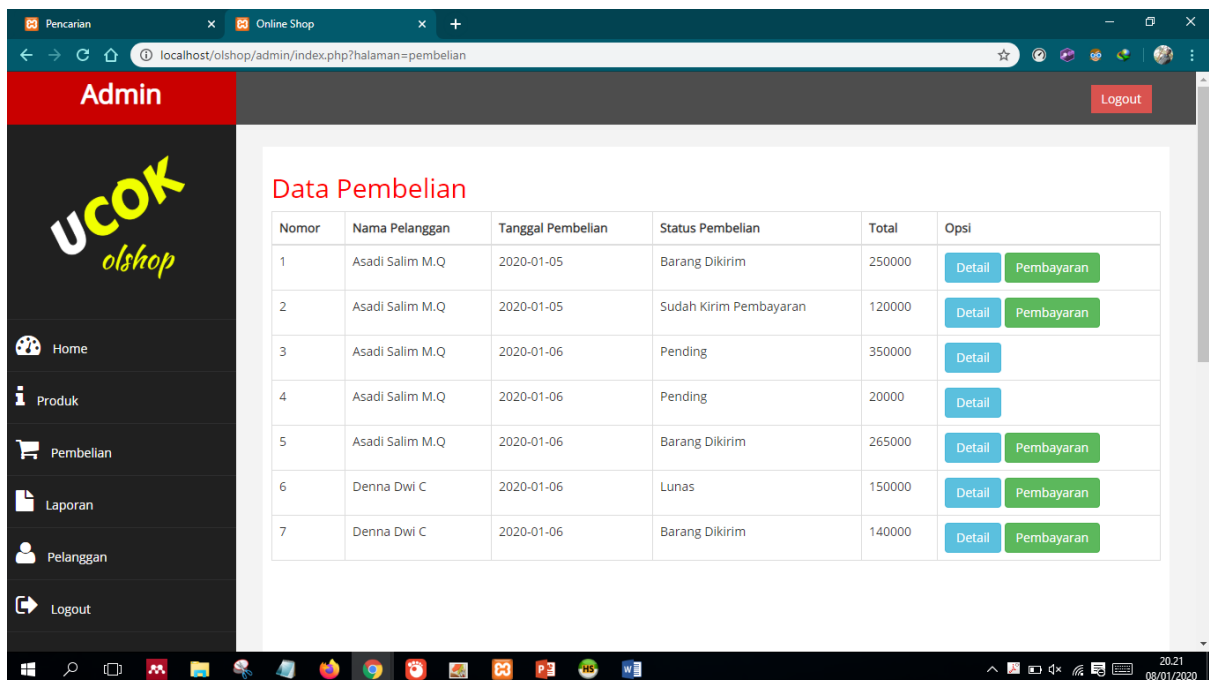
Pencarian
Online Shop
localhost/olshop/admin/index.php?halaman=pembelian

Admin
Logout

UCOK
olshop

Home
Produk
Pembelian
Laporan
Pelanggan
Logout

Data Pembelian

| Nomor | Nama Pelanggan | Tanggal Pembelian | Status Pembelian | Total | Opsi |
|---|---|---|---|---|---|
| 1 | Asadi Salim M.Q | 2020-01-05 | Barang Dikirim | 250000 | Detail Pembayaran |
| 2 | Asadi Salim M.Q | 2020-01-05 | Sudah Kirim Pembayaran | 120000 | Detail Pembayaran |
| 3 | Asadi Salim M.Q | 2020-01-06 | Pending | 350000 | Detail |
| 4 | Asadi Salim M.Q | 2020-01-06 | Pending | 20000 | Detail |
| 5 | Asadi Salim M.Q | 2020-01-06 | Barang Dikirim | 265000 | Detail Pembayaran |
| 6 | Denna Dwi C | 2020-01-06 | Lunas | 150000 | Detail Pembayaran |
| 7 | Denna Dwi C | 2020-01-06 | Barang Dikirim | 140000 | Detail Pembayaran |

20.21
08/01/2020